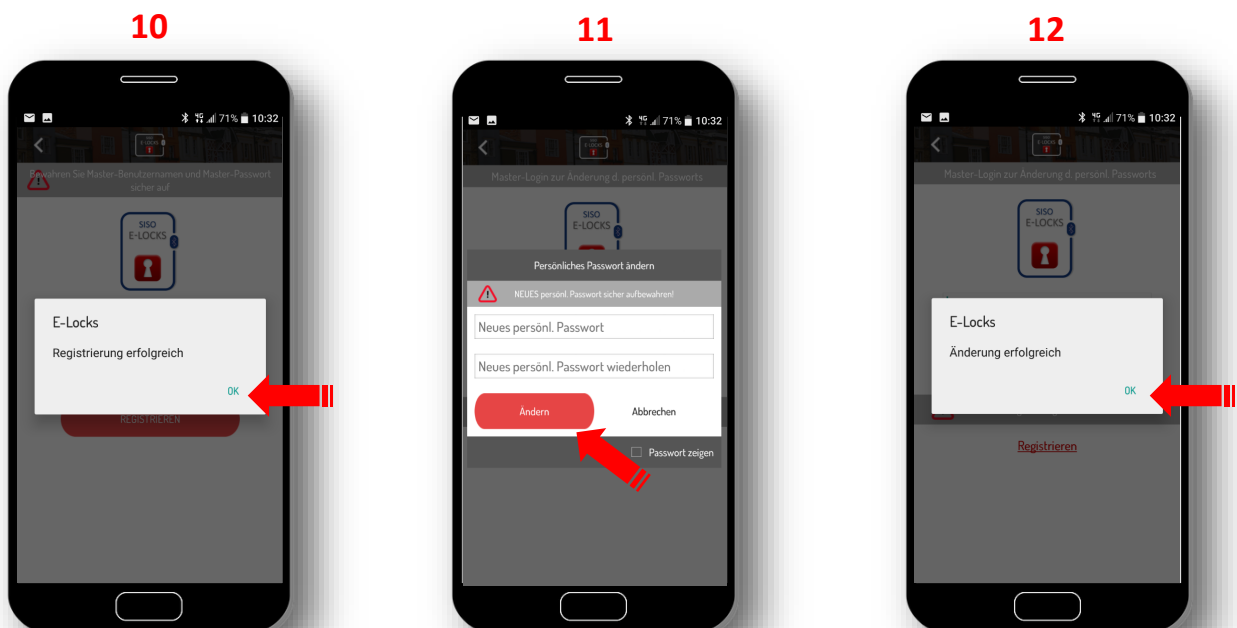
10

71% 10:32

Bewahren Sie Master-Benutzernamen und Master-Passwort sicher auf

SISO E-LOCKS

E-Locks

Registrierung erfolgreich

OK

REGISTRIEREN

11

71% 10:32

Master-Login zur Änderung d. persönl. Passworts

SISO E-LOCKS

Persönliches Passwort ändern

NEUES persönl. Passwort sicher aufbewahren!

Neues persönl. Passwort

Neues persönl. Passwort wiederholen

Ändern

Abbrechen

Passwort zeigen

12

71% 10:32

Master-Login zur Änderung d. persönl. Passworts

SISO E-LOCKS

E-Locks

Änderung erfolgreich

OK

Registrieren